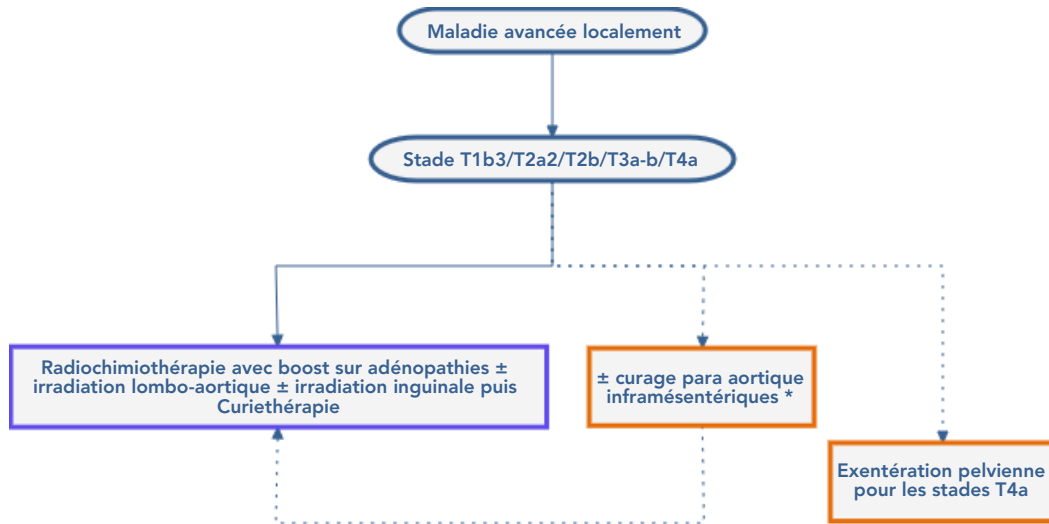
Maladie avancée localement

Stade T1b3/T2a2/T2b/T3a-b/T4a

Radiochimiothérapie avec boost sur adénopathies ± irradiation lombo-aortique ± irradiation inguinale puis Curiethérapie

± curage para aortique inframésentériques *

Exentération pelvienne pour les stades T4a